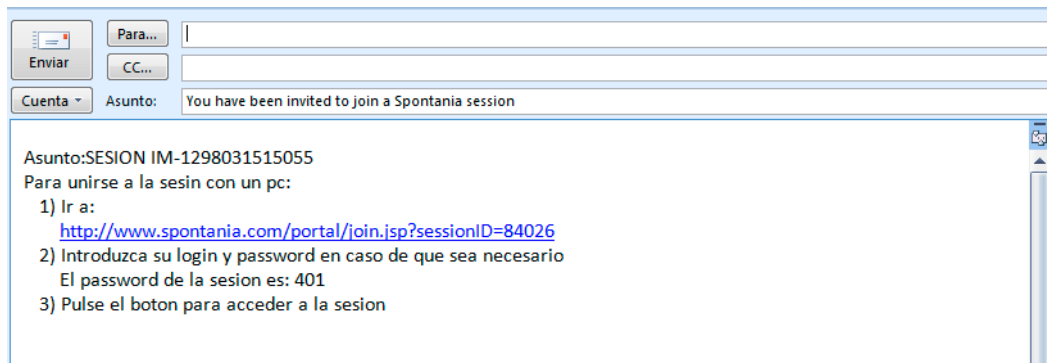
Enviar

Para...

CC...

Cuenta

Asunto: You have been invited to join a Spontania session

Asunto:SESION IM-1298031515055
Para unirse a la sesin con un pc:
1) Ir a:
http://www.spontania.com/portal/join.jsp?sessionID=84026
2) Introduzca su login y password en caso de que sea necesario
El password de la sesion es: 401
3) Pulse el boton para acceder a la sesion